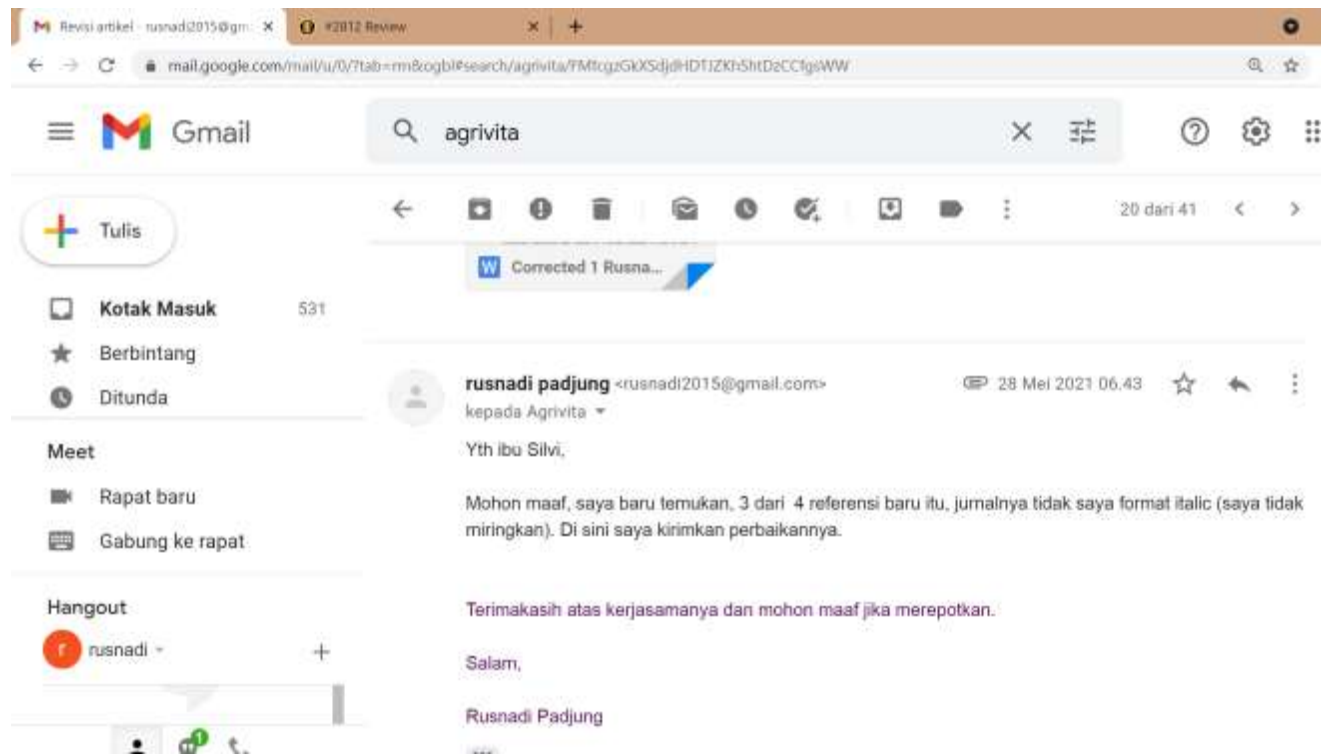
Revisi artikel - rusnadi2015@gm ×
#2812 Review ×
+

mail.google.com/mail/u/0/?tab=rm&ogbl#search/agrivita/FMfcgzGkXSdjdHDTJZKhShtDzCCfgsWW

Gmail

agrivita

20 dari 41

Tulis

Kotak Masuk 531
Berbintang
Ditunda

Meet
Rapat baru
Gabung ke rapat

Hangout
rusnadi

Corrected 1 Rusna...

rusnadi padjung <rusnadi2015@gmail.com>
kepada Agrivita

28 Mei 2021 06.43

Yth ibu Silvi,

Mohon maaf, saya baru temukan, 3 dari 4 referensi baru itu, jurnalnya tidak saya format italic (saya tidak miringkan). Di sini saya kirimkan perbaikannya.

Terimakasih atas kerjasamanya dan mohon maaf jika merepotkan.

Salam,

Rusnadi Padjung